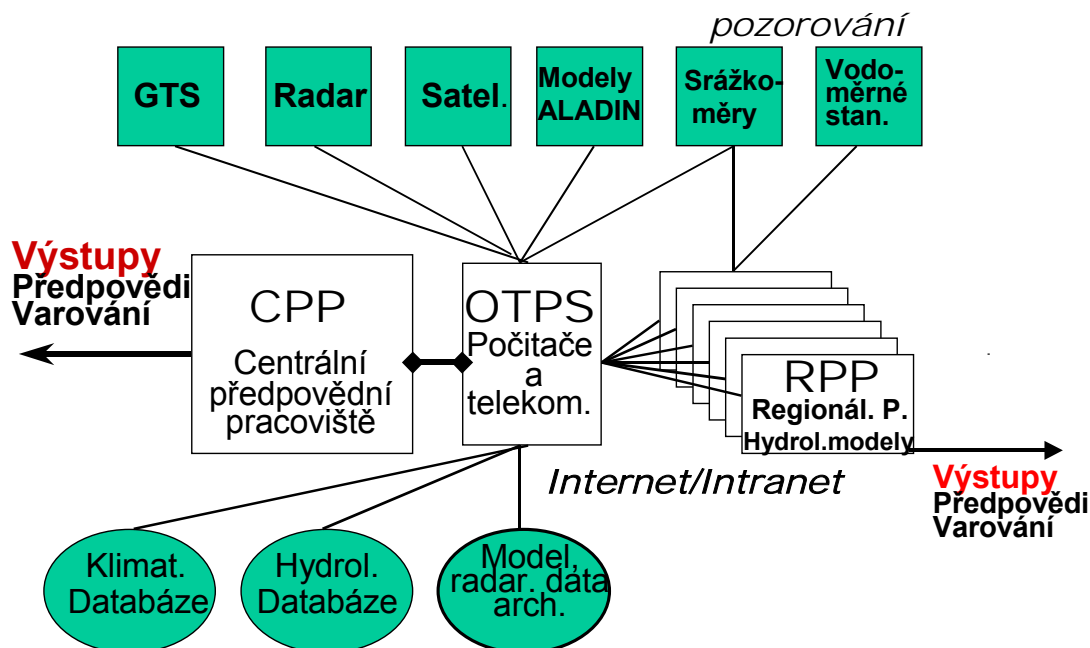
pozorování

GTS

Radar

Satel.

Modely ALADIN

Srážkoměry

Vodoměrné stan.

Výstupy
Předpovědi
Varování

CPP
Centrální předpovědní pracoviště

OTPS
Počitače a telekom.

RPP
Regionál. P.
Hydrol.modely

Internet/Intranet

Výstupy
Předpovědi
Varování

Klimat. Databáze

Hydrol. Databáze

Model, radar. data arch.